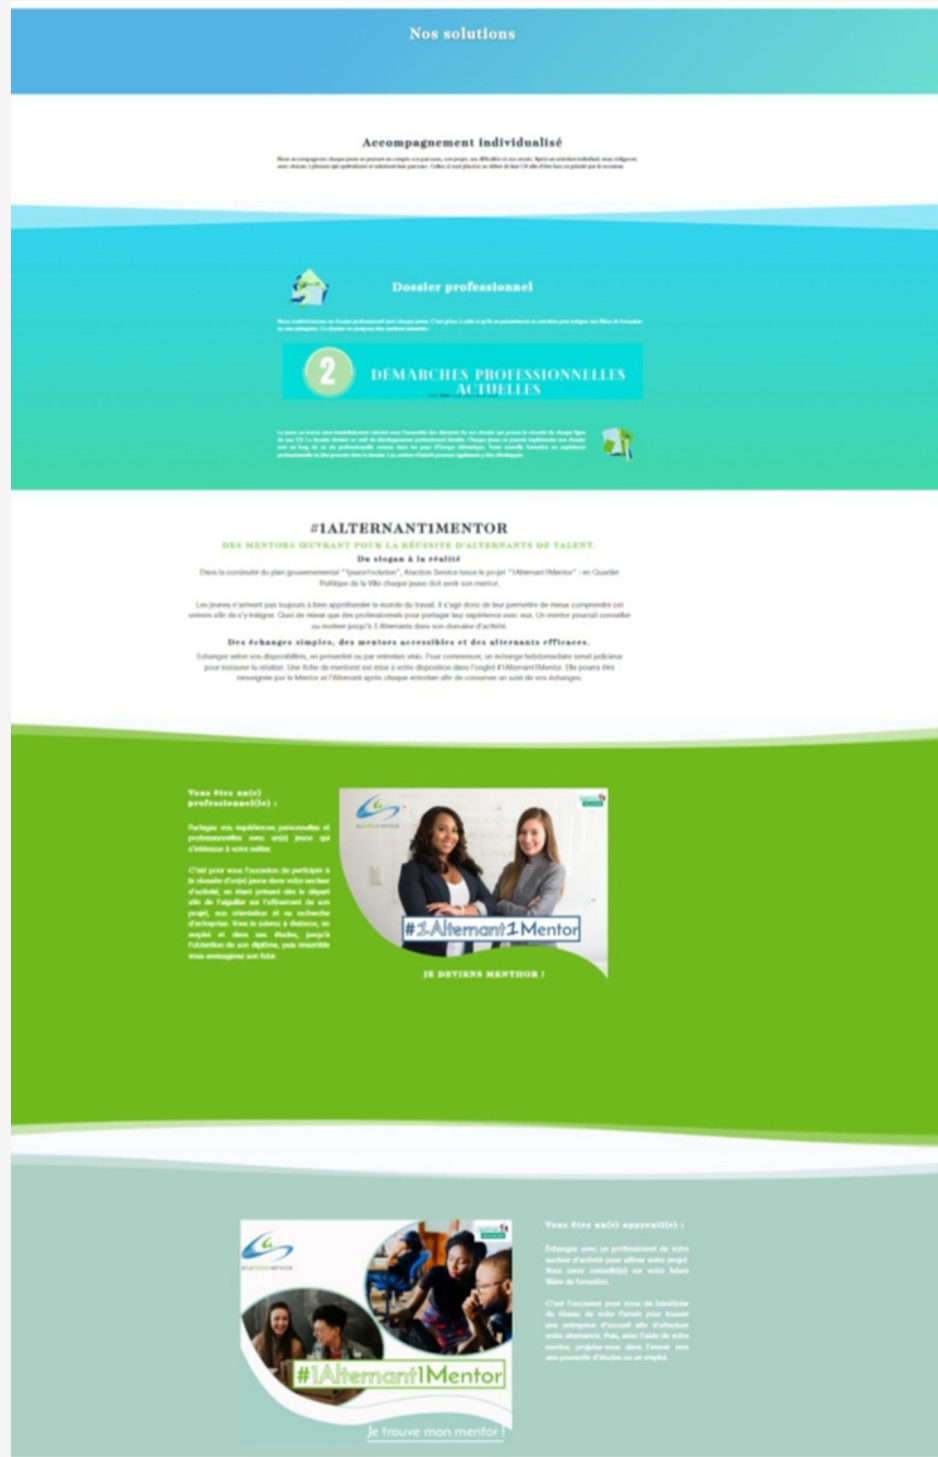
Nos solutions

Accompagnement individualisé

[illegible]

Dossier professionnel

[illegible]

2 DÉMARCHES PROFESSIONNELLES ACTUELLES

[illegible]

#1ALTERNANT1MENTOR

DES MENTORS ŒUVRANT POUR LA RÉUSSITE D'ALTERNANTS DE TALENT.

Du slogan à la réalité

Dans la continuité du plan gouvernemental "1jeune1solution", Ataction Service lance le projet "1Alternant1Mentor" : en Quartier Politique de la Ville chaque jeune doit avoir son mentor.

Les jeunes n'arrivent pas toujours à bien appréhender le monde du travail. Il s'agit donc de leur permettre de mieux comprendre cet univers afin de s'y intégrer. Quoi de mieux que des professionnels pour partager leur expérience avec eux. Un mentor pourrait conseiller ou motiver jusqu'à 3 Alternants dans son domaine d'activité.

Des échanges simples, des mentors accessibles et des alternants efficaces.

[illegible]

Vous êtes un(e) professionnel(le) :

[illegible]

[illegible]

#1Alternant1Mentor

JE DEVIENS MENTHOR !

Vous êtes un(e) apprenti(e) :

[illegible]

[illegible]

#1Alternant1Mentor

Je trouve mon mentor !